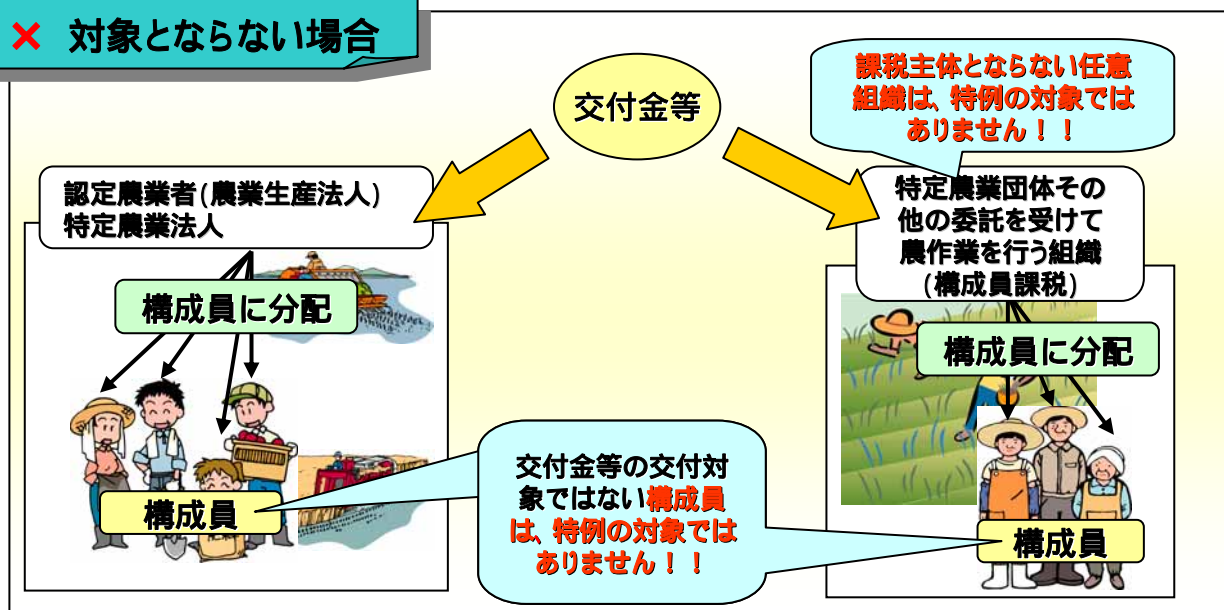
× 対象とならない場合

交付金等

課税主体とならない任意組織は、特例の対象ではありません！！

認定農業者(農業生産法人)
特定農業法人

特定農業団体その他の委託を受けて農作業を行う組織
(構成員課税)

構成員に分配

構成員に分配

構成員

交付金等の交付対象ではない構成員は、特例の対象ではありません！！

構成員